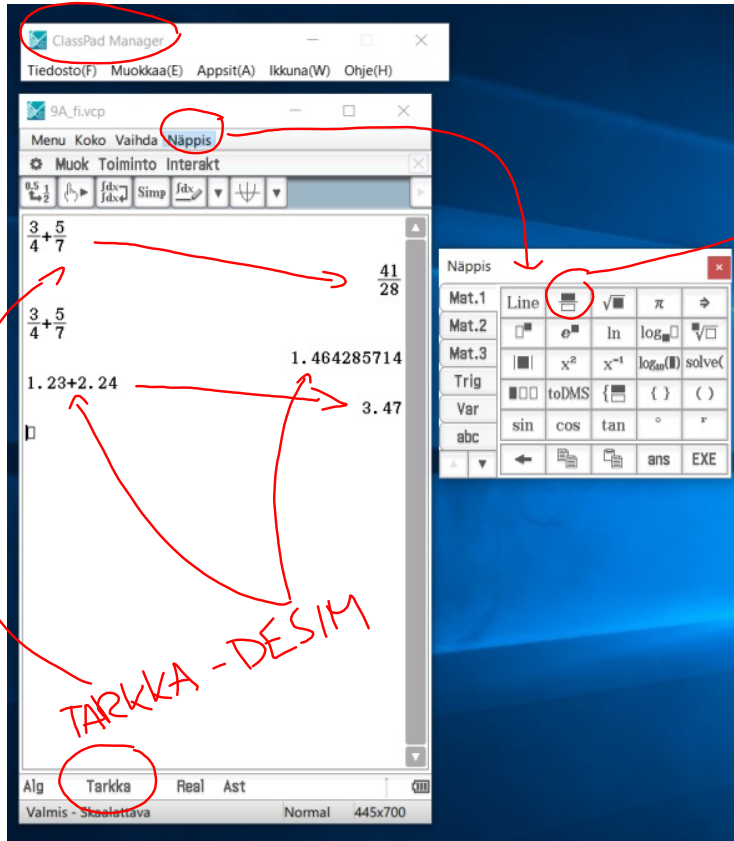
ClassPad Manager
Tiedosto(F) Muokkaa(E) Appsit(A) Ikkuna(W) Ohje(H)

9A_fi.vcp
Menu Koko Vaihda Näppis
Muok Toiminto Interakt
Simp

$\frac{3}{4}+\frac{5}{7}$
$\frac{41}{28}$
$\frac{3}{4}+\frac{5}{7}$
1.464285714
1.23+2.24
3.47

Alg Tarkka Real Ast
Valmis - Skaalattava Normal 445x700

Näppis
Mat.1 Mat.2 Mat.3 Trig Var abc

| Line | | √■ | π | ⇒ |
|---|---|---|---|---|
| □■ | e■ | ln | log■□ | ■√□ |
| \|■\| | x² | x⁻¹ | log₁₀(■) | solve( |
| ■□□ | toDMS | {■ | { } | ( ) |
| sin | cos | tan | ° | r |
| ← | | | ans | EXE |

TARKKA - DESIM